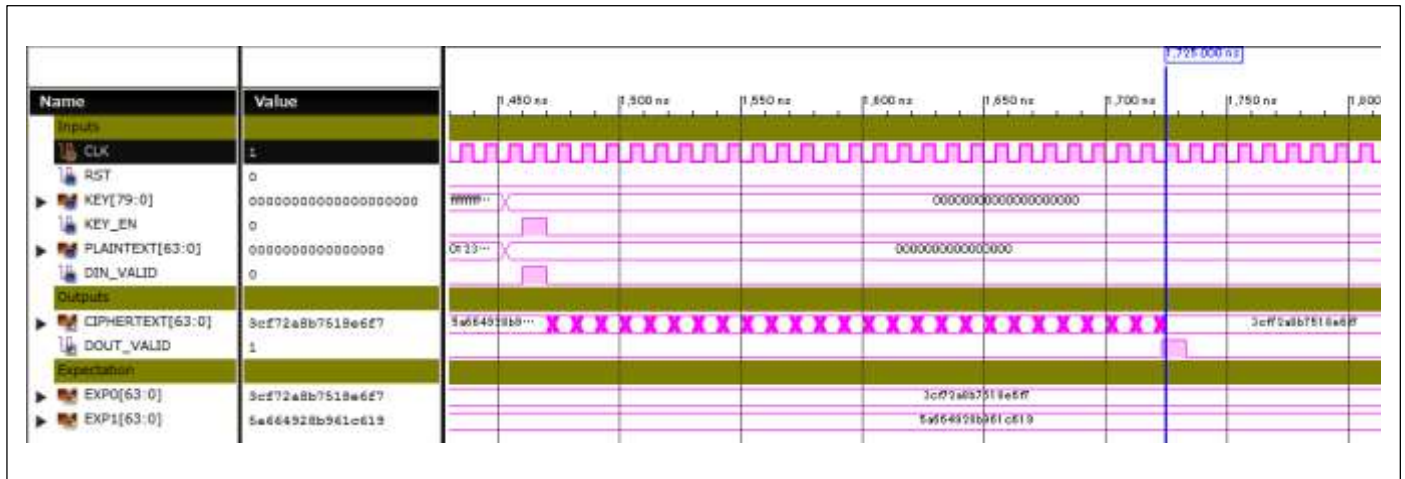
1,725.000 ns

| Name | Value |
|---|---|
| Inputs | |
| CLK | 1 |
| RST | 0 |
| KEY[79:0] | 00000000000000000000 |
| KEY_EN | 0 |
| PLAINTEXT[63:0] | 0000000000000000 |
| DIN_VALID | 0 |
| Outputs | |
| CIPHERTEXT[63:0] | 3cf72a8b7518e6f7 |
| DOUT_VALID | 1 |
| Expectation | |
| EXP0[63:0] | 3cf72a8b7518e6f7 |
| EXP1[63:0] | 5a664928b961c619 |

1,450 ns
1,500 ns
1,550 ns
1,600 ns
1,650 ns
1,700 ns
1,750 ns
1,800

ffffffff···
00000000000000000000
0123···
0000000000000000
5a664928b8···
3cff72a8b7518e6ff
3cff72a8b7518e6ff
5a664928b961c619